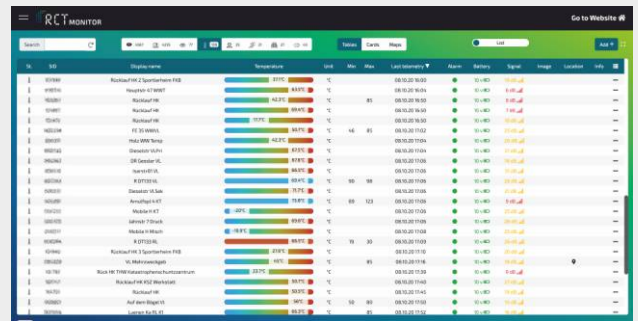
RCT MONITOR

Go to Website

Search

Tables Cards Maps

List

Add

| SL | SID | Display name | Temperature | Unit | Min | Max | Last telemetry | Alarm | Battery | Signal | Image | Location | Info |
|---|---|---|---|---|---|---|---|---|---|---|---|---|---|
| | 107989 | Rücklauf HK 2 Sporthallen FKB | 37.7°C | °C | | | 08.10.20 17:04 | | | | | | |
| | 418574 | Hauptstr 47 WWT | 63.5°C | °C | | | 08.10.20 16:04 | | | | | | |
| | 110287 | Rücklauf HK | 42.3°C | °C | | 85 | 08.10.20 16:50 | | | | | | |
| | 101497 | Rücklauf HK | 50.4°C | °C | | | 08.10.20 16:50 | | | | | | |
| | 110472 | Rücklauf HK | 17.7°C | °C | | | 08.10.20 17:00 | | | | | | |
| | 1405298 | FC 35 WWVL | 50.7°C | °C | 45 | 85 | 08.10.20 17:02 | | | | | | |
| | | Holz WW Temp | 42.2°C | °C | | | 08.10.20 17:04 | | | | | | |
| | | Dieselstr Vl.Fri | 67.5°C | °C | | | 08.10.20 17:04 | | | | | | |
| | | DR Geisler VL | 67.8°C | °C | | | 08.10.20 17:05 | | | | | | |
| | | Icarstr 81 VL | 66.5°C | °C | | | 08.10.20 17:05 | | | | | | |
| | | R DT133 VL | 63.4°C | °C | 55 | 98 | 08.10.20 17:06 | | | | | | |
| | | Dieselstr Vl.Sek | 71.8°C | °C | | | 08.10.20 17:06 | | | | | | |
| | | Amselfeld H KT | 75.8°C | °C | 69 | 123 | 08.10.20 17:06 | | | | | | |
| | | Mobile H KT | -22°C | °C | | | 08.10.20 17:06 | | | | | | |
| | | Jahnstr 7 Ebeck | 69.6°C | °C | | | 08.10.20 17:08 | | | | | | |
| | | Mobile V Misch | -19.9°C | °C | | | 08.10.20 17:08 | | | | | | |
| | | R DT133 RL | 59.5°C | °C | 15 | 30 | 08.10.20 17:09 | | | | | | |
| | | Rücklauf HK 3 Sporthallen FKB | 31.8°C | °C | | | 08.10.20 17:13 | | | | | | |
| | | VL Mehrzweckgeb | 45°C | °C | | 85 | 08.10.20 17:16 | | | | | | |
| | | Rück HK TYNK Katastrophenschutzzentrum | 22.7°C | °C | | | 08.10.20 17:30 | | | | | | |
| | | Rücklauf HK KSZ Werkstatt | | °C | | | 08.10.20 17:40 | | | | | | |
| | | Rücklauf HK | 30.5°C | °C | | | 08.10.20 17:40 | | | | | | |
| | | Auf dem Bögel VL | 58°C | °C | 50 | 80 | 08.10.20 17:50 | | | | | | |
| | | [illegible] VL | | °C | | 85 | 08.10.20 17:52 | | | | | | |